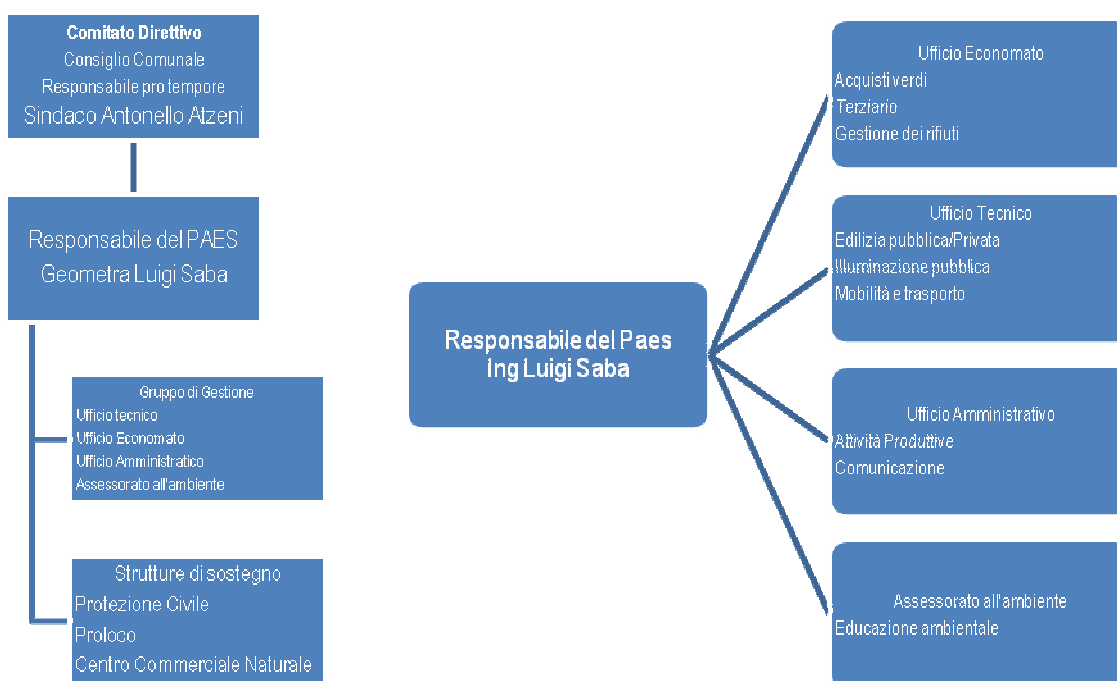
Comitato Direttivo
Consiglio Comunale
Responsabile pro tempore
Sindaco Antonello Atzeni

Responsabile del PAES
Geometra Luigi Saba

Gruppo di Gestione
Ufficio tecnico
Ufficio Economato
Ufficio Amministratico
Assessorato all'ambiente

Strutture di sostegno
Protezione Civile
Proloco
Centro Commerciale Naturale

Responsabile del Paes
ing Luigi Saba

Ufficio Economato
Acquisti verdi
Terziario
Gestione dei rifiuti

Ufficio Tecnico
Edilizia pubblica/Privata
Illuminazione pubblica
Mobilità e trasporto

Ufficio Amministrativo
Attività Produttive
Comunicazione

Assessorato all'ambiente
Educazione ambientale